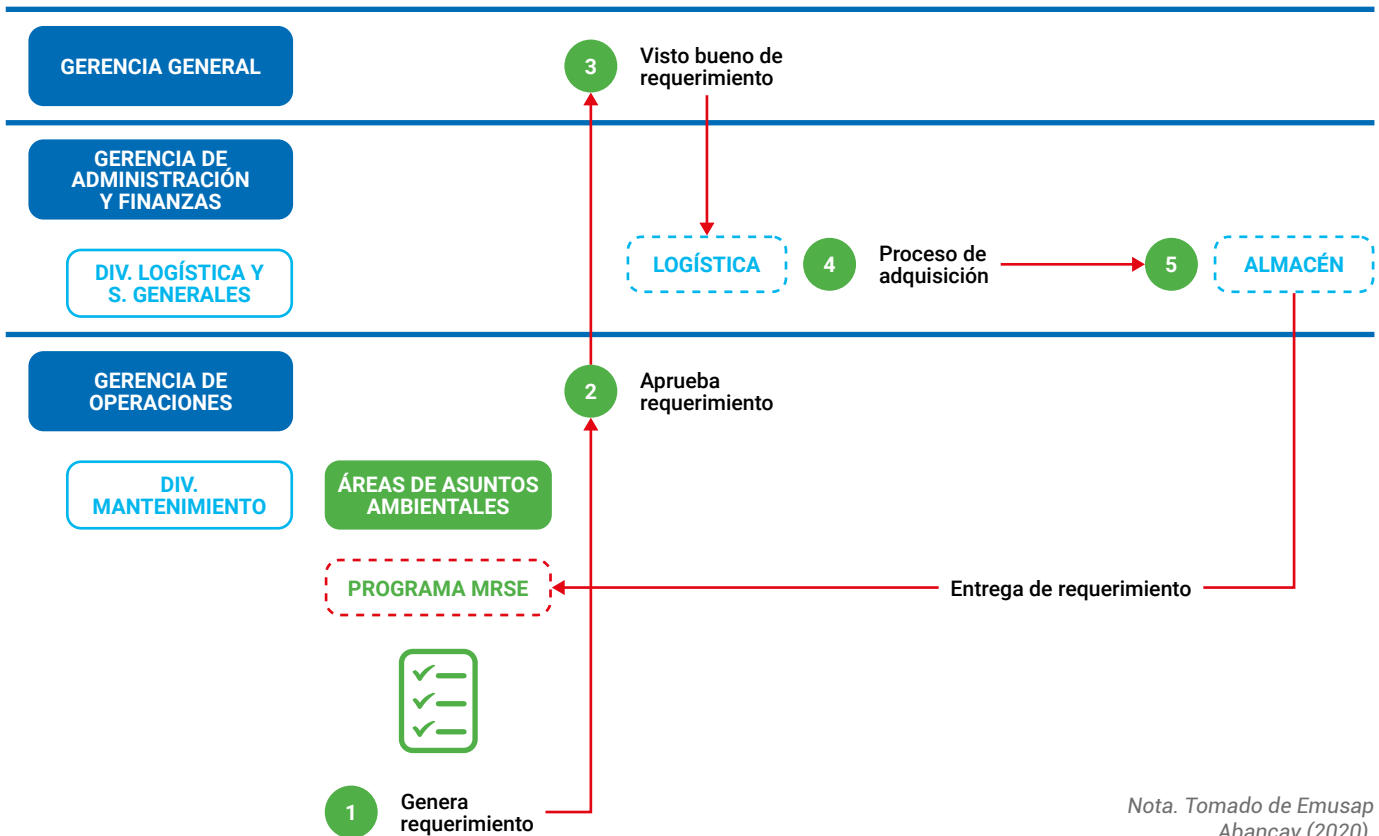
GERENCIA GENERAL

3 Visto bueno de requerimiento

GERENCIA DE ADMINISTRACIÓN Y FINANZAS

DIV. LOGÍSTICA Y S. GENERALES

LOGÍSTICA

4 Proceso de adquisición

5

ALMACÉN

GERENCIA DE OPERACIONES

2 Aprueba requerimiento

DIV. MANTENIMIENTO

ÁREAS DE ASUNTOS AMBIENTALES

PROGRAMA MRSE

Entrega de requerimiento

1 Genera requerimiento

Nota. Tomado de Emusap Abancay (2020)